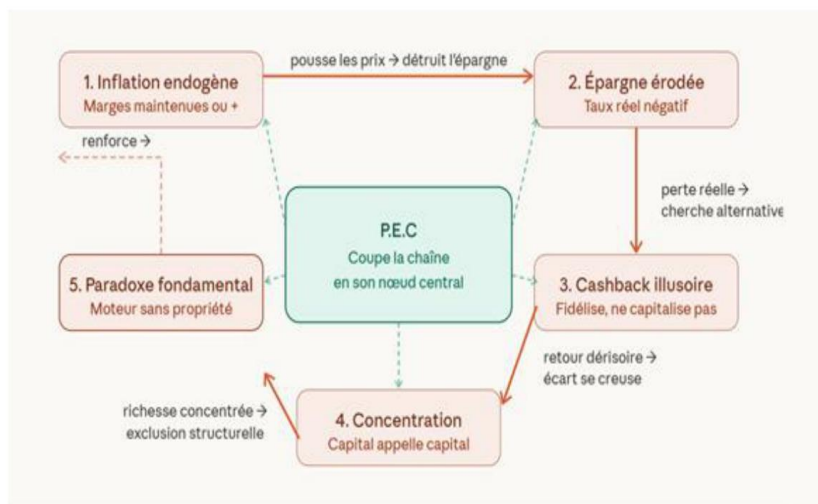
1. Inflation endogène
Marges maintenues ou +

pousse les prix → détruit l'épargne

2. Épargne érodée
Taux réel négatif

renforce →

perte réelle → cherche alternative

P.E.C
Coupe la chaîne en son nœud central

5. Paradoxe fondamental
Moteur sans propriété

3. Cashback illusoire
Fidélise, ne capitalise pas

retour dérisoire → écart se creuse

richesse concentrée → exclusion structurelle

4. Concentration
Capital appelle capital